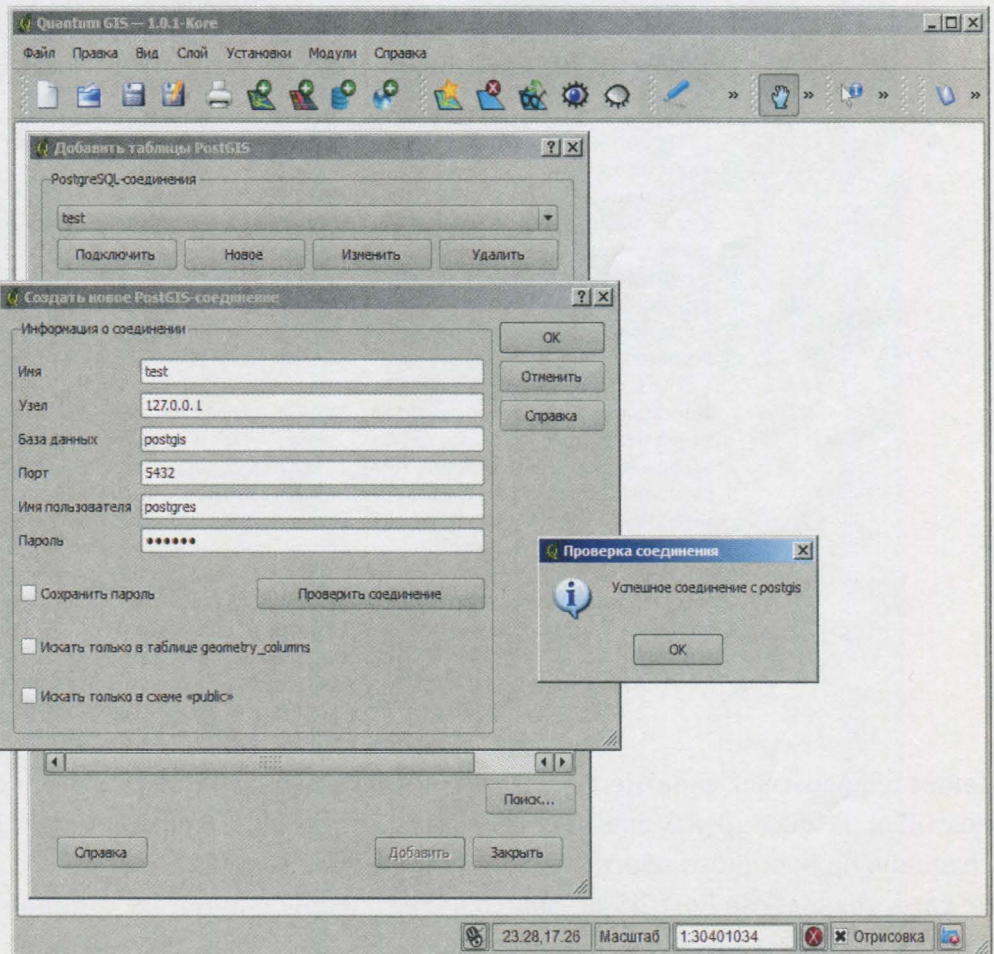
Quantum GIS — 1.0.1-Kore

Файл Правка Вид Слой Установки Модули Справка

Добавить таблицы PostGIS

PostgreSQL-соединения

test

Подключить Новое Изменить Удалить

Создать новое PostGIS-соединение

Информация о соединении

Имя test

Узел 127.0.0.1

База данных postgis

Порт 5432

Имя пользователя postgres

Пароль ••••••

OK

Отменить

Справка

Сохранить пароль

Проверить соединение

Искать только в таблице geometry_columns

Искать только в схеме «public»

Проверка соединения

Успешное соединение с postgis

OK

Поиск...

Справка

Добавить

Закрыть

23.28,17.26 Масштаб 1:30401034 Отрисовка